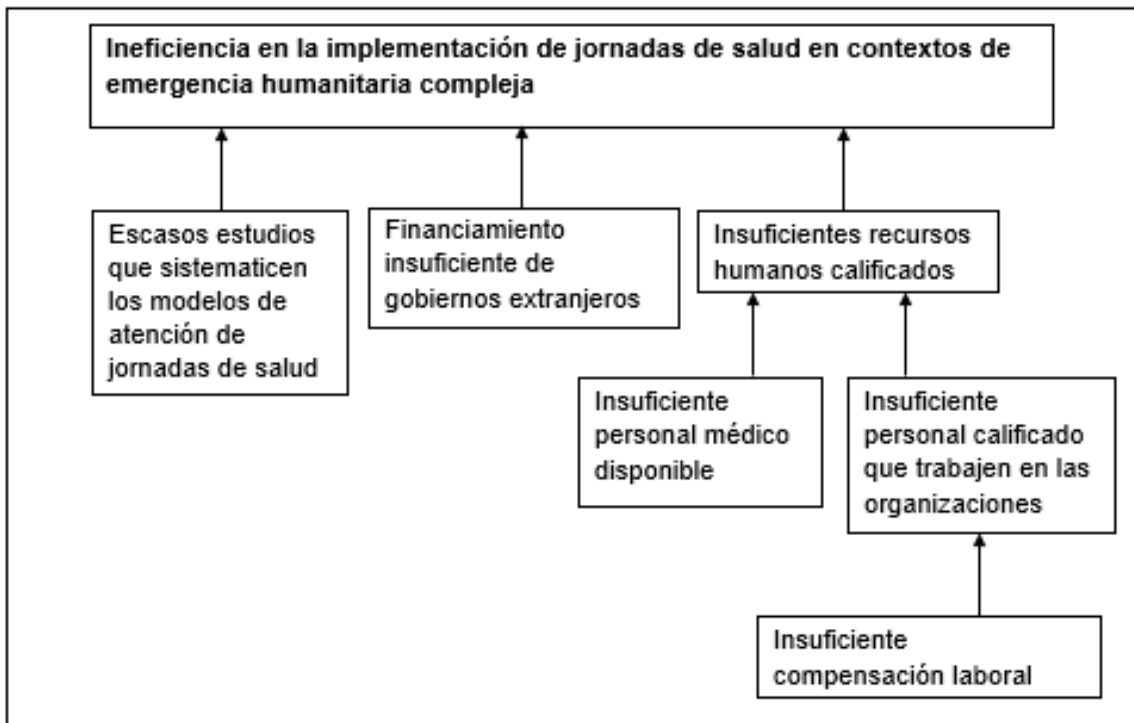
Ineficiencia en la implementación de jornadas de salud en contextos de emergencia humanitaria compleja

Escasos estudios que sistematicen los modelos de atención de jornadas de salud

Financiamiento insuficiente de gobiernos extranjeros

Insuficientes recursos humanos calificados

Insuficiente personal médico disponible

Insuficiente personal calificado que trabajen en las organizaciones

Insuficiente compensación laboral